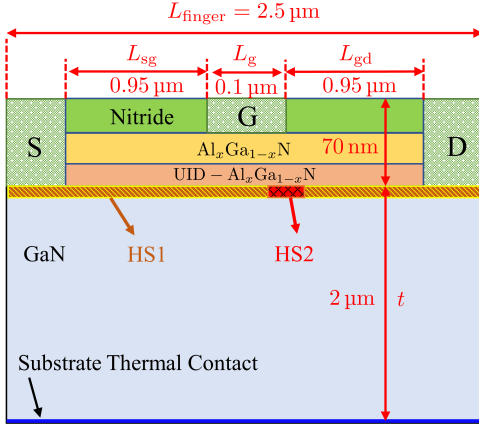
$L_{\text{finger}} = 2.5\,\mu\text{m}$

$L_{\text{sg}}$ $L_{\text{g}}$ $L_{\text{gd}}$

$0.95\,\mu\text{m}$ $0.1\,\mu\text{m}$ $0.95\,\mu\text{m}$

Nitride G

S $\text{Al}_x\text{Ga}_{1-x}\text{N}$ 70 nm D

$\text{UID} - \text{Al}_x\text{Ga}_{1-x}\text{N}$

GaN HS1 HS2

$2\,\mu\text{m}$ $t$

Substrate Thermal Contact